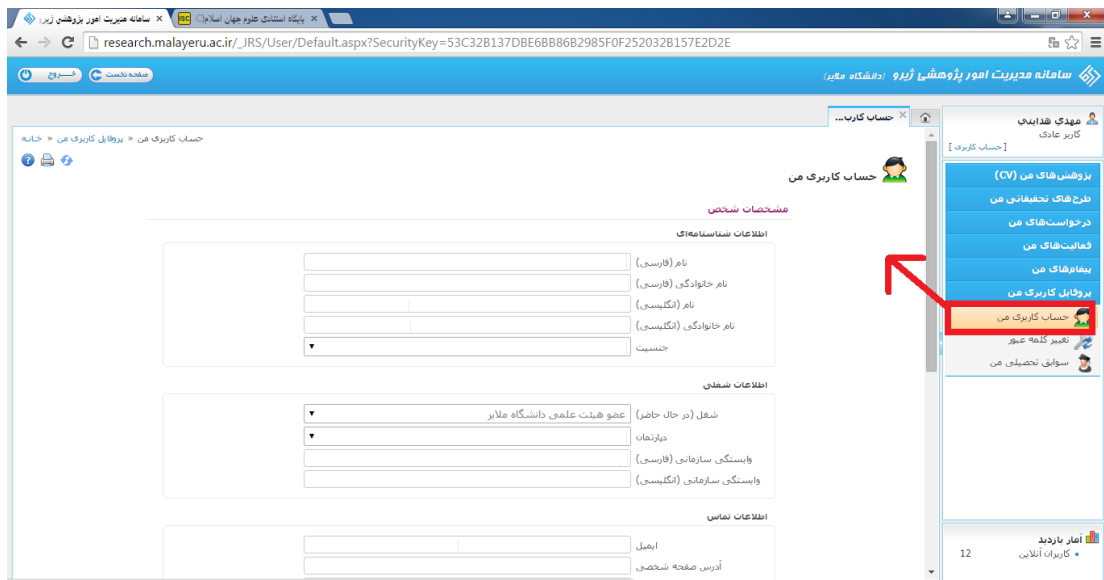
سامانه مدیریت امور پژوهشی ژیرو
پایگاه استنادی علوم جهان اسلام
research.malayeru.ac.ir/_JRS/User/Default.aspx?SecurityKey=53C32B137DBE6BB86B2985F0F252032B157E2D2E

سامانه مدیریت امور پژوهشی ژیرو (دانشگاه ملایر)
صفحه نخست
خــروج

مهدي هدايتي
كاربر عادي
[ حساب كاربري ]

پژوهش‌های من (CV)
طرح‌های تحقیقاتی من
درخواست‌های من
فعالیت‌های من
پیام‌های من
پروفایل کاربری من
حساب کاربری من
تغییر کلمه عبور
سوابق تحصیلی من

آمار بازدید
کاربران آنلاین 12

حساب کارب...
خانه » پروفایل کاربری من » حساب کاربری من

حساب کاربری من
مشخصات شخص
اطلاعات شناسنامه‌ای
نام (فارسی)
نام خانوادگی (فارسی)
نام (انگلیسی)
نام خانوادگی (انگلیسی)
جنسیت

اطلاعات شغلی
شغل (در حال حاضر) عضو هیئت علمی دانشگاه ملایر
دپارتمان
وابستگی سازمانی (فارسی)
وابستگی سازمانی (انگلیسی)

اطلاعات تماس
ایمیل
آدرس صفحه شخصی